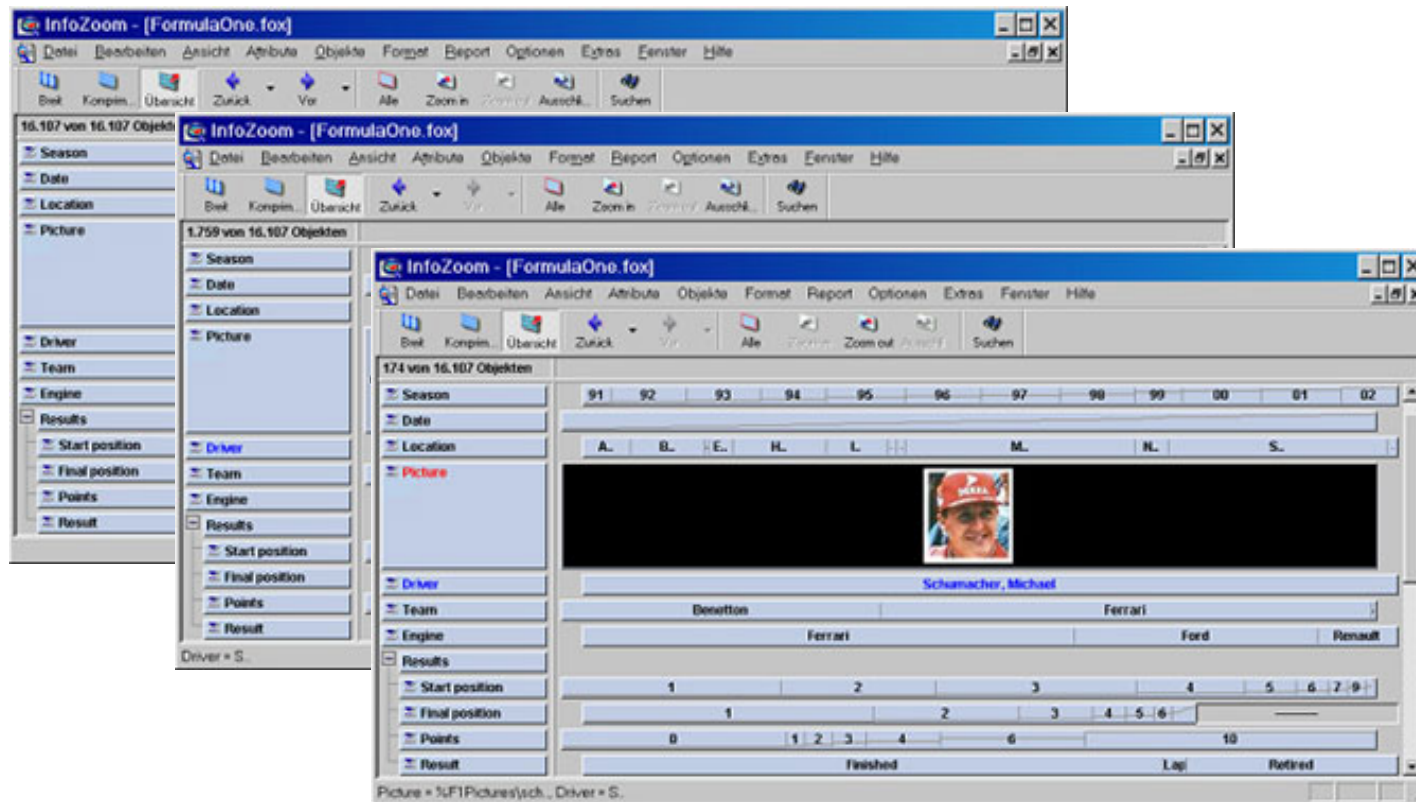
InfoZoom - [FormulaOne.fox]
Datei Bearbeiten Ansicht Attribute Objekte Format Report Optionen Extras Fenster Hilfe
Breit Komprim... Übersicht Zurück Vor Alle Zoom in Zoom out Ausschl... Suchen
16.107 von 16.107 Objekten
Season
Date
Location
Picture
Driver
Team
Engine
Results
Start position
Final position
Points
Result

InfoZoom - [FormulaOne.fox]
Datei Bearbeiten Ansicht Attribute Objekte Format Report Optionen Extras Fenster Hilfe
Breit Komprim... Übersicht Zurück Vor Alle Zoom in Zoom out Ausschl... Suchen
1.759 von 16.107 Objekten
Season
Date
Location
Picture
Driver
Team
Engine
Results
Start position
Final position
Points
Result
Driver = S..

InfoZoom - [FormulaOne.fox]
Datei Bearbeiten Ansicht Attribute Objekte Format Report Optionen Extras Fenster Hilfe
Breit Komprim... Übersicht Zurück Vor Alle Zoom in Zoom out Ausschl... Suchen
174 von 16.107 Objekten
Season 91 92 93 94 95 96 97 98 99 00 01 02
Date
Location A.. B.. E.. H.. I.. M.. N.. S..
Picture
Driver Schumacher, Michael
Team Benetton Ferrari
Engine Ferrari Ford Renault
Results
Start position 1 2 3 4 5 6 7 9
Final position 1 2 3 4 5 6
Points 0 1 2 3 4 6 10
Result Finished Lap Retired
Picture = %F1Pictures\sch.., Driver = S..